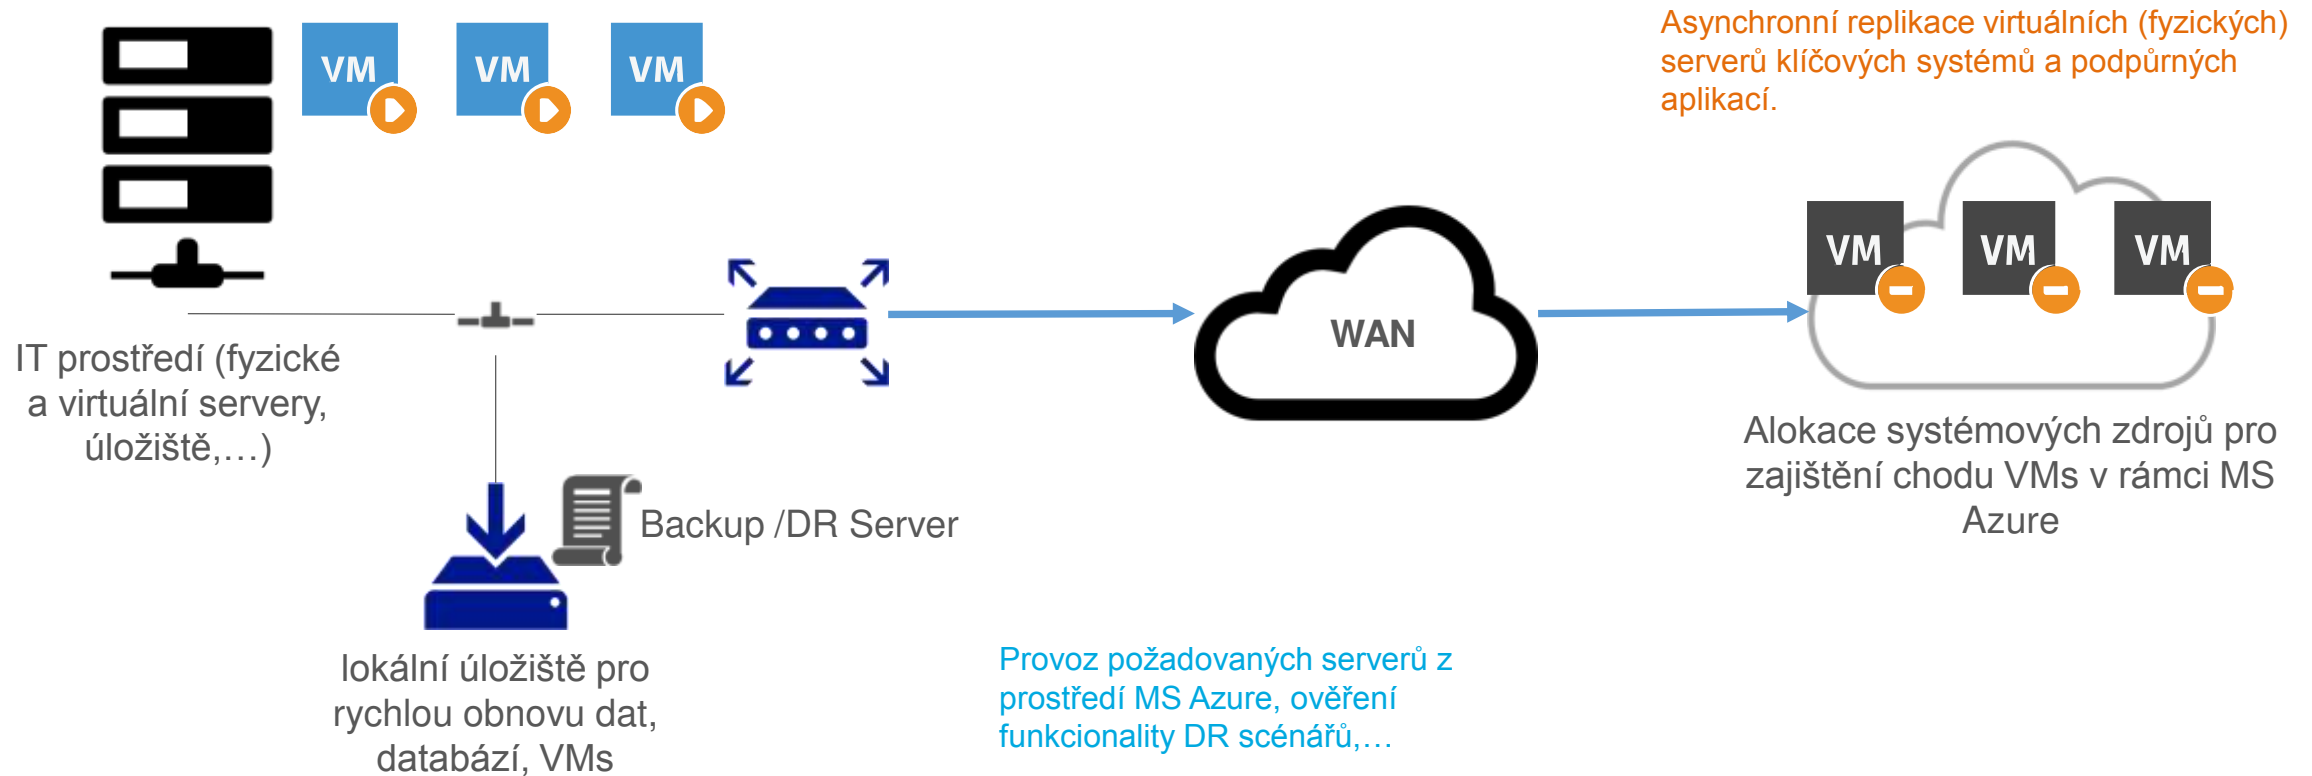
VM VM VM

Asynchronní replikace virtuálních (fyzických) serverů klíčových systémů a podpůrných aplikací.

VM VM VM

WAN

IT prostředí (fyzické a virtuální servery, úložiště,…)

Alokace systémových zdrojů pro zajištění chodu VMs v rámci MS Azure

Backup /DR Server

lokální úložiště pro rychlou obnovu dat, databází, VMs

Provoz požadovaných serverů z prostředí MS Azure, ověření funkcionality DR scénářů,…